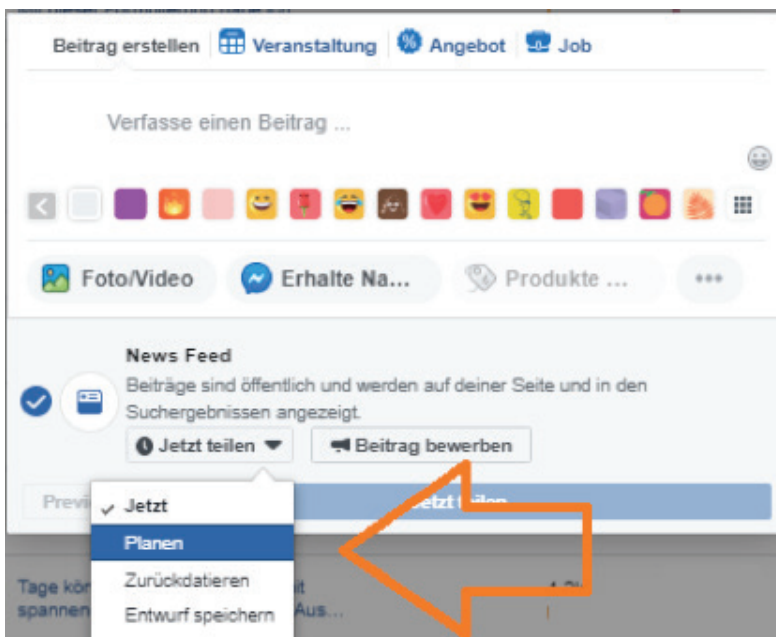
Beitrag erstellen | Veranstaltung | Angebot | Job

Verfasse einen Beitrag ...

Foto/Video
Erhalte Na...
Produkte ...
•••

News Feed
Beiträge sind öffentlich und werden auf deiner Seite und in den Suchergebnissen angezeigt.

Jetzt teilen
Beitrag bewerben

Previ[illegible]
Jetzt t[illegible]

✓ Jetzt
Planen
Zurückdatieren
Entwurf speichern

Tage kör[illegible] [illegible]it
spannen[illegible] Aus...
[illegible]